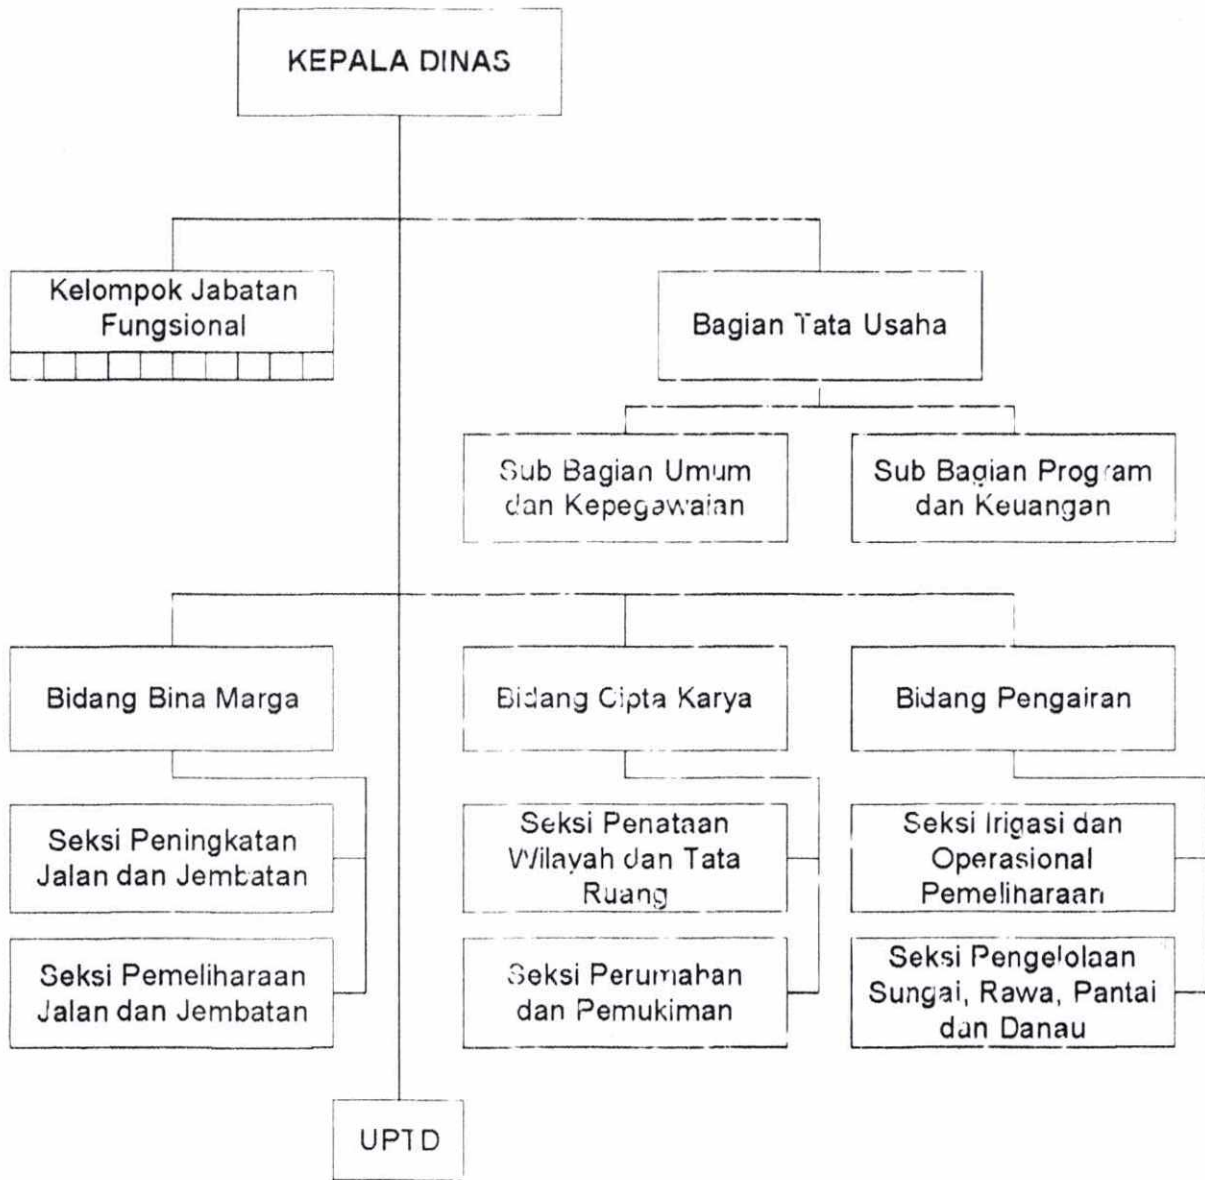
KEPALA DINAS

Kelompok Jabatan Fungsional

Bagian Tata Usaha

Sub Bagian Umum dan Kepegawaian

Sub Bagian Program dan Keuangan

Bidang Bina Marga

Bidang Cipta Karya

Bidang Pengairan

Seksi Peningkatan Jalan dan Jembatan

Seksi Pemeliharaan Jalan dan Jembatan

Seksi Penataan Wilayah dan Tata Ruang

Seksi Perumahan dan Pemukiman

Seksi Irigasi dan Operasional Pemeliharaan

Seksi Pengelolaan Sungai, Rawa, Pantai dan Danau

UPTD